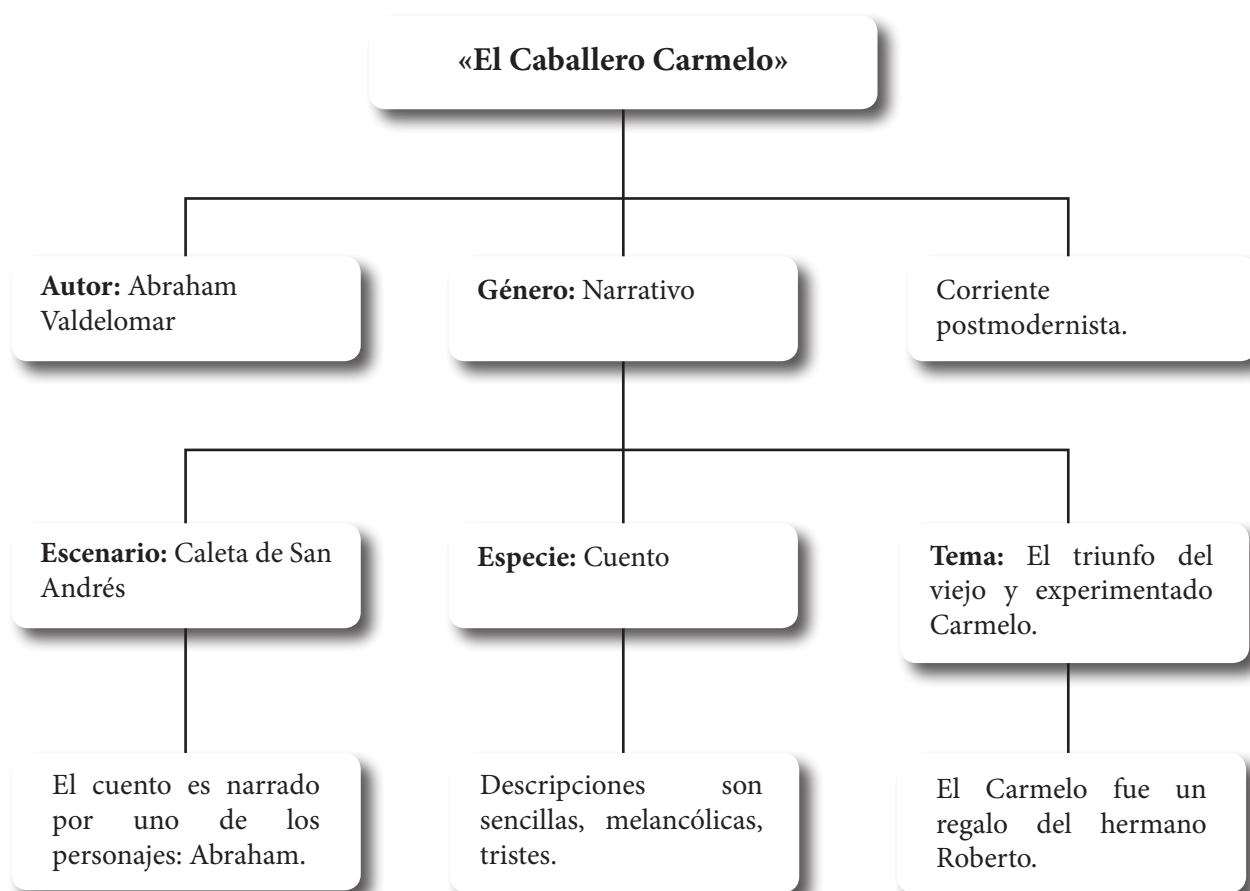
«El Caballero Carmelo»

Autor: Abraham Valdelomar

Género: Narrativo

Corriente postmodernista.

Escenario: Caleta de San Andrés

Especie: Cuento

Tema: El triunfo del viejo y experimentado Carmelo.

El cuento es narrado por uno de los personajes: Abraham.

Descripciones son sencillas, melancólicas, tristes.

El Carmelo fue un regalo del hermano Roberto.